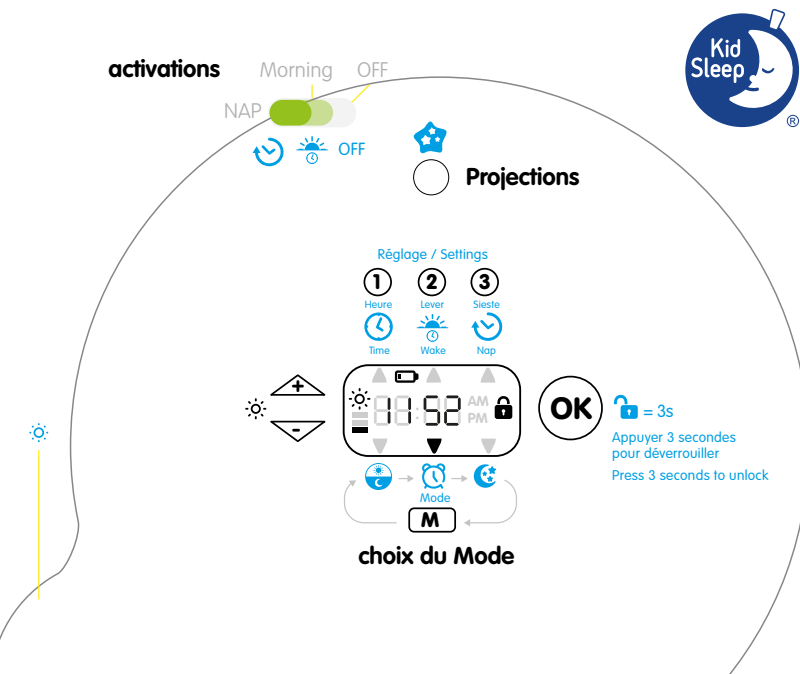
Kid Sleep®

activations Morning OFF
NAP
OFF

Projections

Réglage / Settings
1 Heure Time
2 Lever Wake
3 Sieste Nap

+
-
11:52 AM PM

OK
= 3s
Appuyer 3 secondes pour déverrouiller
Press 3 seconds to unlock

Mode
M
choix du Mode